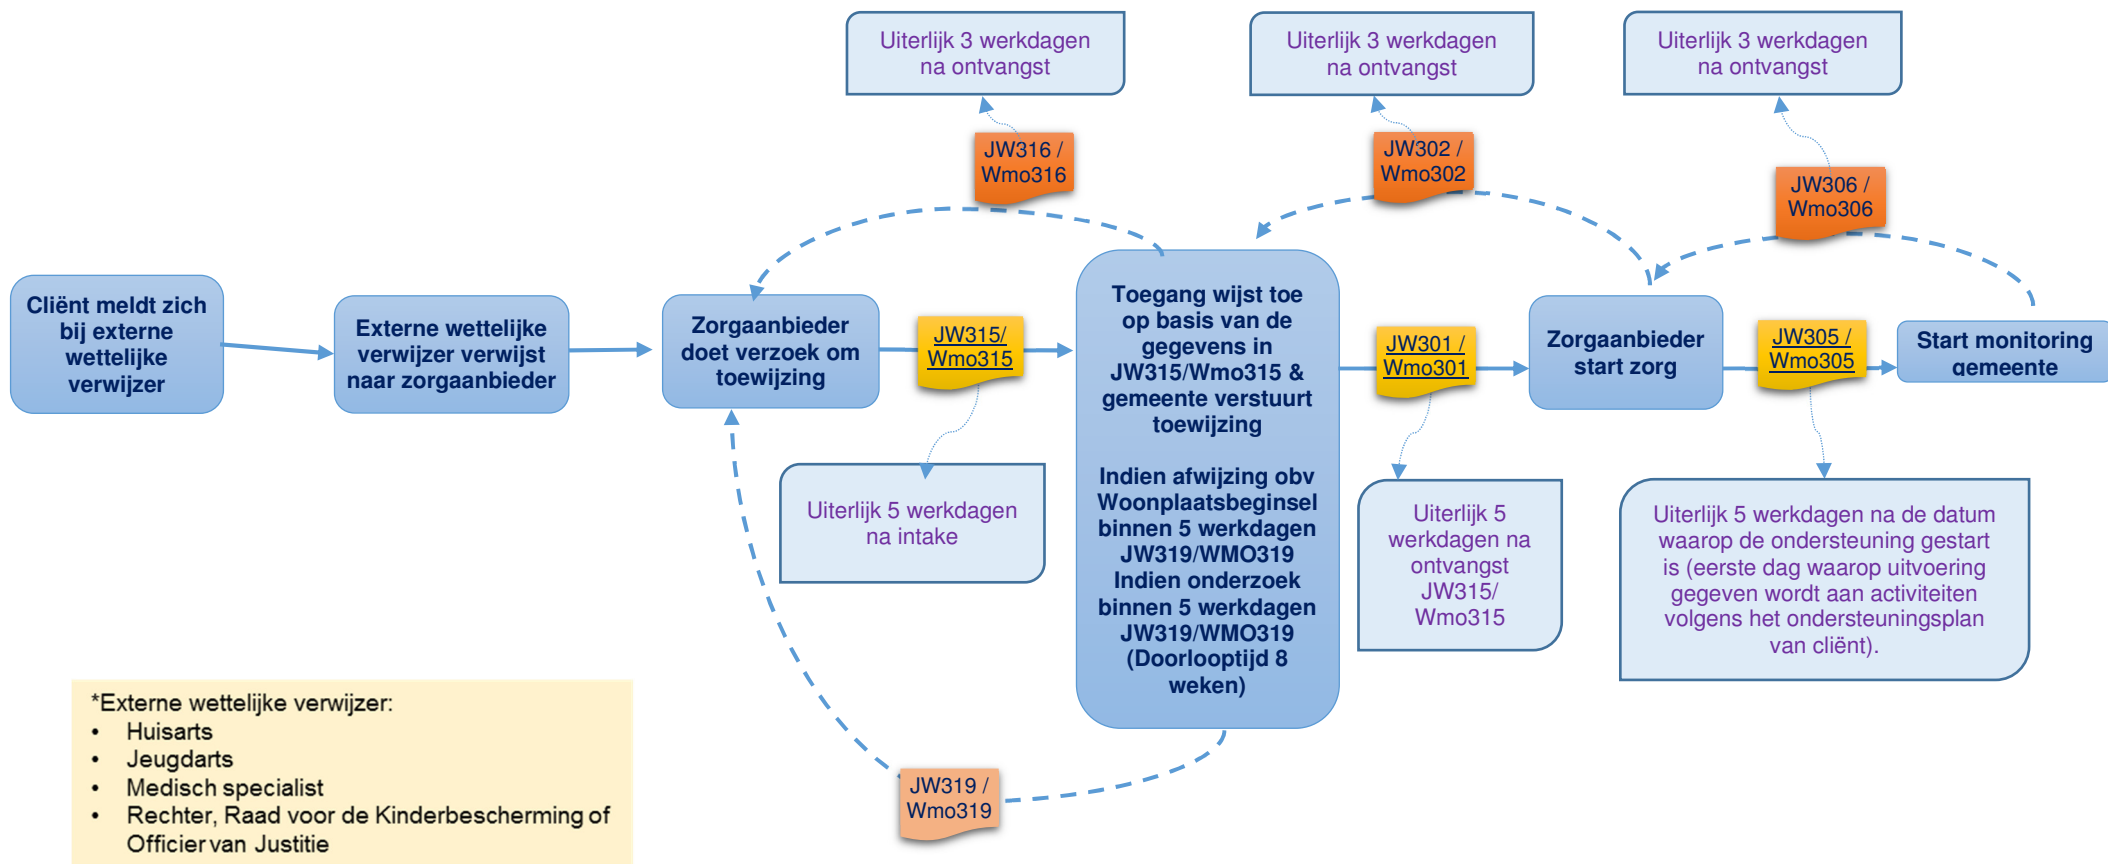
Uiterlijk 3 werkdagen na ontvangst

Uiterlijk 3 werkdagen na ontvangst

Uiterlijk 3 werkdagen na ontvangst

JW316 / Wmo316

JW302 / Wmo302

JW306 / Wmo306

Cliënt meldt zich bij externe wettelijke verwijzer

Externe wettelijke verwijzer verwijst naar zorgaanbieder

Zorgaanbieder doet verzoek om toewijzing

JW315/ Wmo315

Toegang wijst toe op basis van de gegevens in JW315/Wmo315 & gemeente verstuurt toewijzing

Indien afwijzing obv Woonplaatsbeginsel binnen 5 werkdagen JW319/WMO319 Indien onderzoek binnen 5 werkdagen JW319/WMO319 (Doorlooptijd 8 weken)

JW301 / Wmo301

Zorgaanbieder start zorg

JW305 / Wmo305

Start monitoring gemeente

Uiterlijk 5 werkdagen na intake

Uiterlijk 5 werkdagen na ontvangst JW315/ Wmo315

Uiterlijk 5 werkdagen na de datum waarop de ondersteuning gestart is (eerste dag waarop uitvoering gegeven wordt aan activiteiten volgens het ondersteuningsplan van cliënt).

*Externe wettelijke verwijzer:
• Huisarts
• Jeugdarts
• Medisch specialist
• Rechter, Raad voor de Kinderbescherming of Officier van Justitie

JW319 / Wmo319